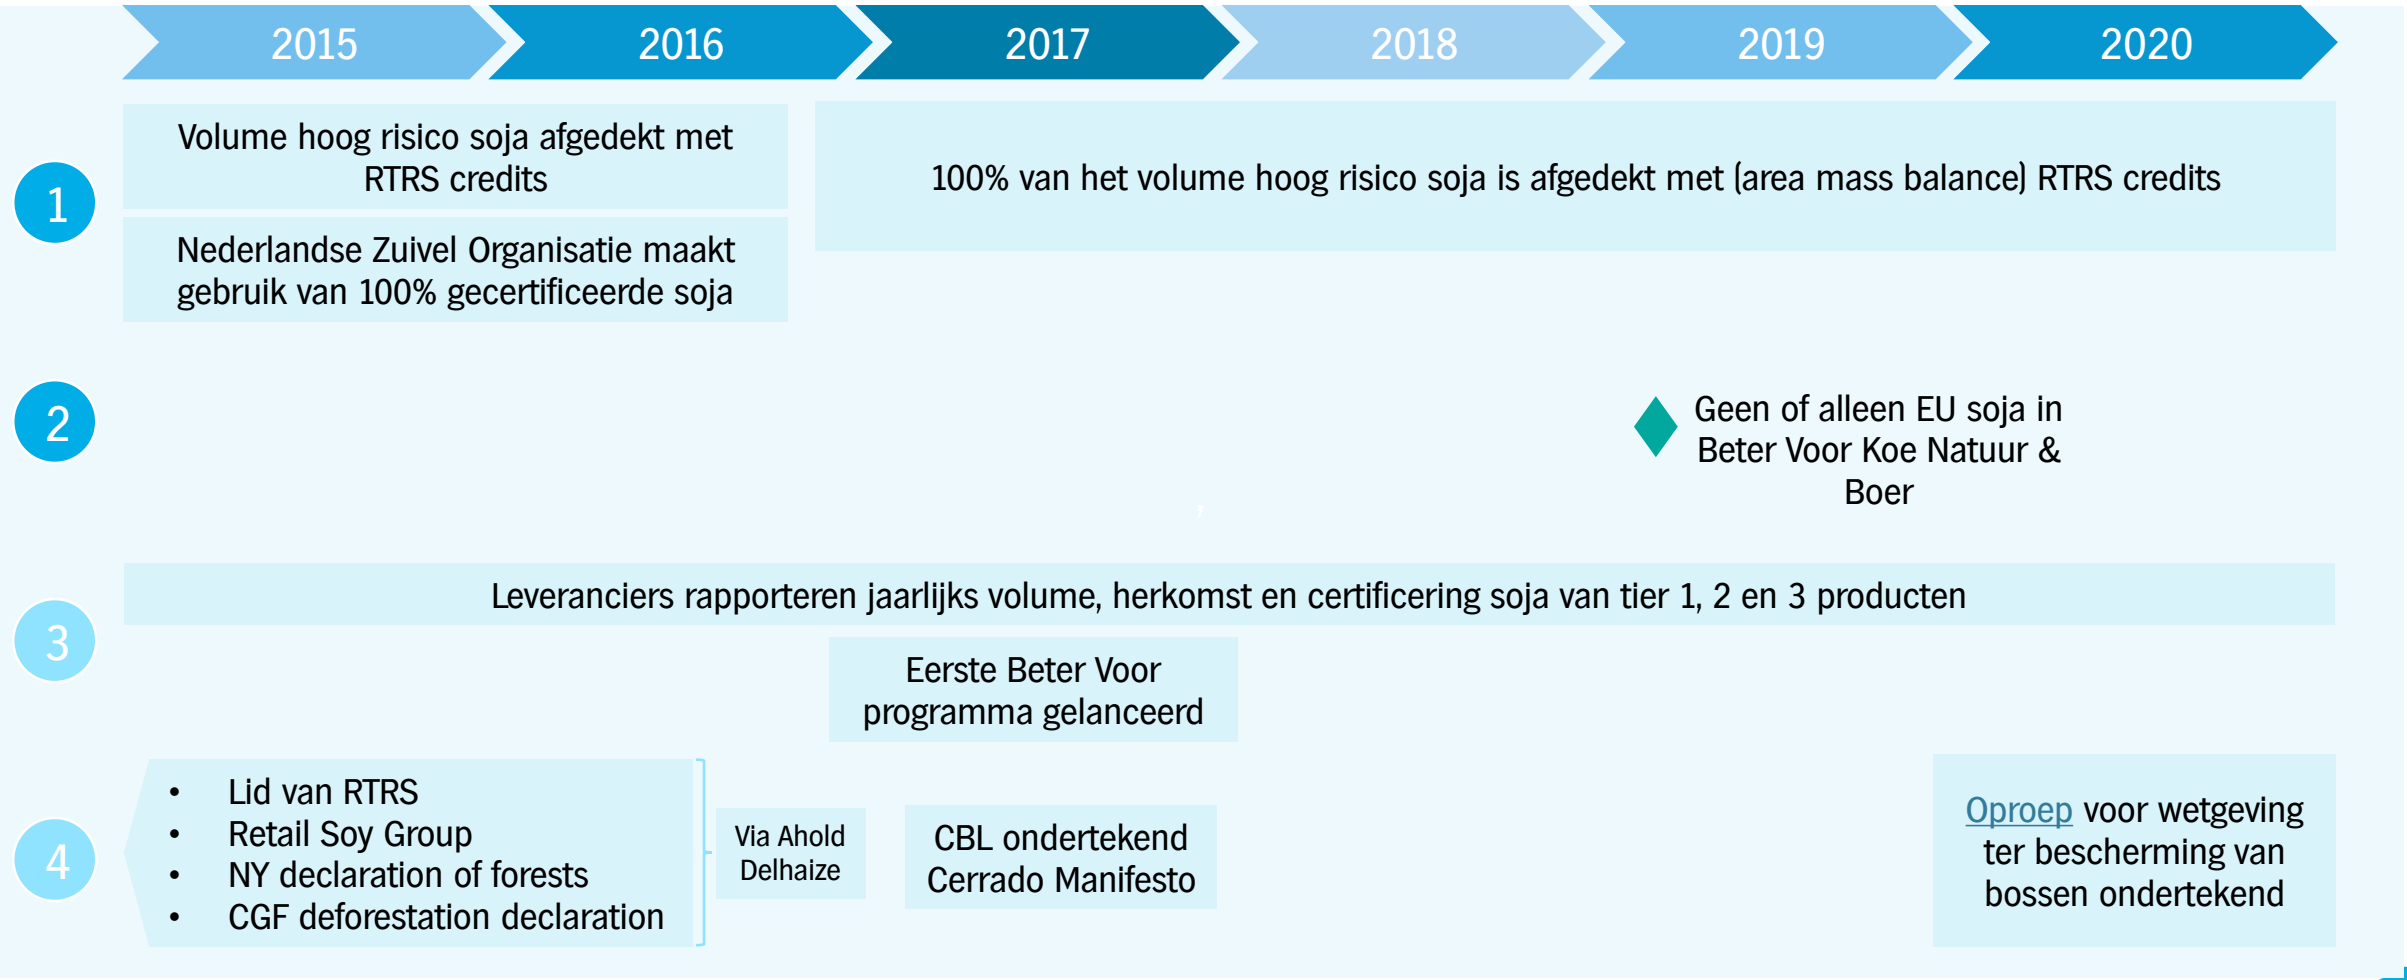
2015 2016 2017 2018 2019 2020

1

Volume hoog risico soja afgedekt met RTRS credits

Nederlandse Zuivel Organisatie maakt gebruik van 100% gecertificeerde soja

100% van het volume hoog risico soja is afgedekt met (area mass balance) RTRS credits

2

Geen of alleen EU soja in Beter Voor Koe Natuur & Boer

3

Leveranciers rapporteren jaarlijks volume, herkomst en certificering soja van tier 1, 2 en 3 producten

Eerste Beter Voor programma gelanceerd

4

- Lid van RTRS
- Retail Soy Group
- NY declaration of forests
- CGF deforestation declaration

Via Ahold Delhaize

CBL ondertekend Cerrado Manifesto

Oproep voor wetgeving ter bescherming van bossen ondertekend